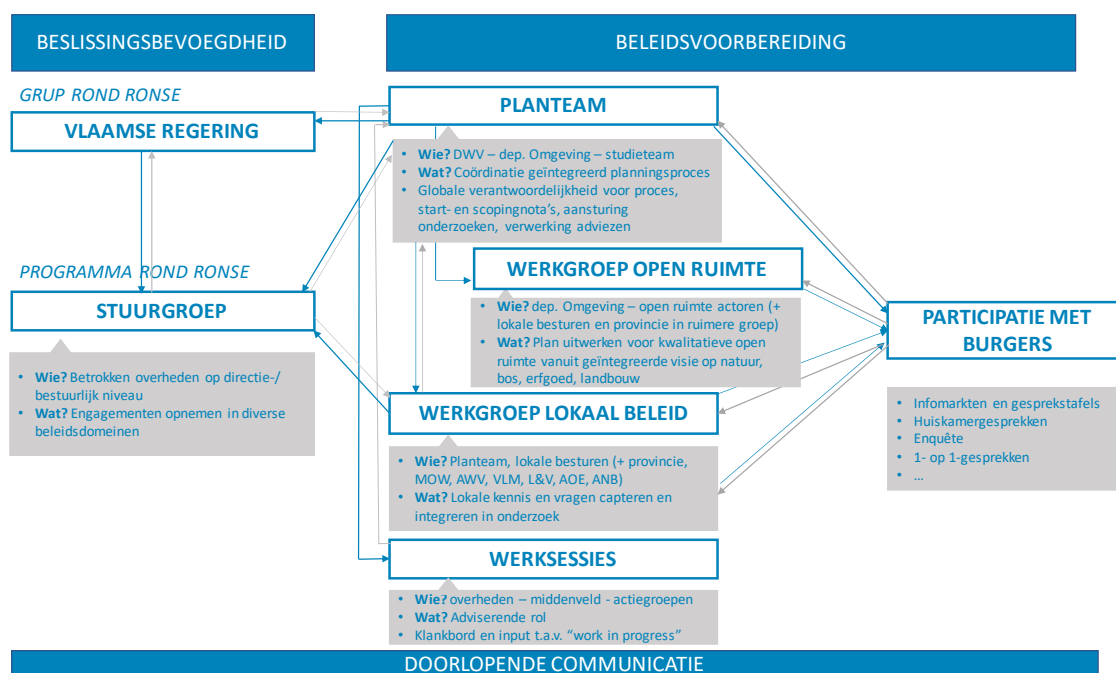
BESLISSINGSBEVOEGDHEID

BELEIDSVOORBEREIDING

GRUP ROND RONSE

VLAAMSE REGERING

PROGRAMMA ROND RONSE

STUURGROEP

- Wie? Betrokken overheden op directie-/ bestuurlijk niveau
- Wat? Engagementen opnemen in diverse beleidsdomeinen

PLANTEAM

- Wie? DWV – dep. Omgeving – studieteam
- Wat? Coördinatie geïntegreerd planningsproces
- Globale verantwoordelijkheid voor proces, start- en scopingnota's, aansturing onderzoeken, verwerking adviezen

WERKGROEP OPEN RUIMTE

- Wie? dep. Omgeving – open ruimte actoren (+ lokale besturen en provincie in ruimere groep)
- Wat? Plan uitwerken voor kwalitatieve open ruimte vanuit geïntegreerde visie op natuur, bos, erfgoed, landbouw

WERKGROEP LOKAAL BELEID

- Wie? Planteam, lokale besturen (+ provincie, MOW, AWV, VLM, L&V, AOE, ANB)
- Wat? Lokale kennis en vragen capteren en integreren in onderzoek

WERKSESSIES

- Wie? overheden – middenveld - actiegroepen
- Wat? Adviserende rol
- Klankbord en input t.a.v. "work in progress"

PARTICIPATIE MET BURGERS

- Infomarkten en gesprekstafels
- Huiskamergesprekken
- Enquête
- 1- op 1-gesprekken
- …

DOORLOPENDE COMMUNICATIE